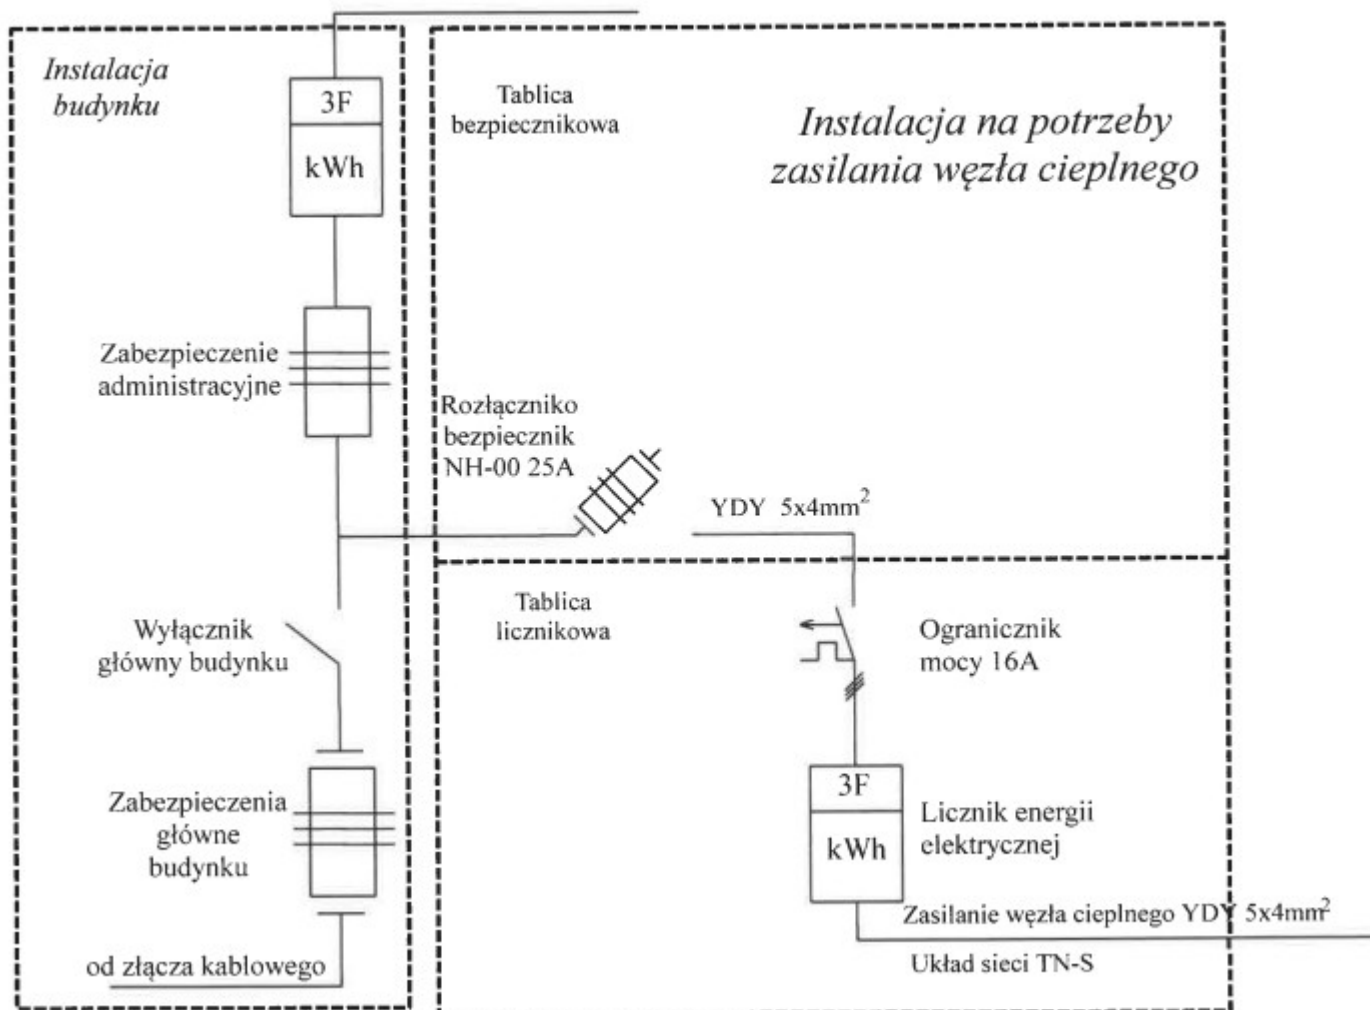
Instalacja budynku

3F

kWh

Tablica bezpiecznikowa

Instalacja na potrzeby zasilania węzła cieplnego

Zabezpieczenie administracyjne

Rozłączniko bezpiecznik NH-00 25A

YDY 5x4mm$^2$

Tablica licznikowa

Wyłącznik główny budynku

Ogranicznik mocy 16A

Zabezpieczenia główne budynku

3F

kWh

Licznik energii elektrycznej

Zasilanie węzła cieplnego YDY 5x4mm$^2$

od złącza kablowego

Układ sieci TN-S